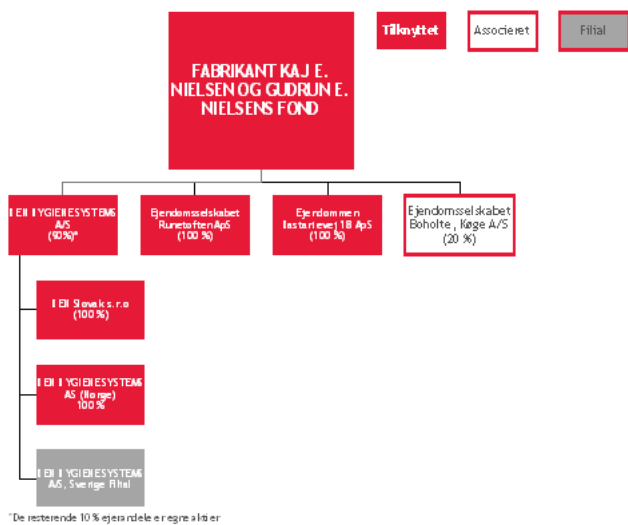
Tilknyttet

Associeret

Filial

FABRIKANT KAJ E. NIELSEN OG GUDRUN E. NIELSENS FOND

KEN HYGIEJNESYSTEMS A/S (90%)*

Ejendomsselskabet Runetoften ApS (100 %)

Ejendommen Industrivej 18 ApS (100 %)

Ejendomsselskabet Boholte , Køge A/S (20 %)

KEN Slovakia s.r.o (100 %)

KEN HYGIEJNESYSTEMS AS (Norge) (100%)

KEN HYGIEJNESYSTEMS A/S, Sverige Filial

*De resterende 10 % ejerandele er egne aktier